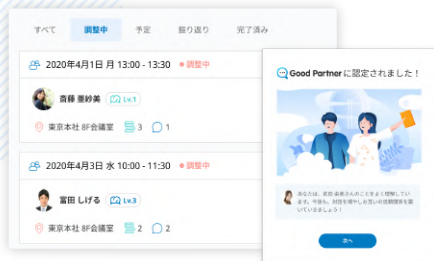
すべて
調整中
予定
振り返り
完了済み

2020年4月1日 月 13:00 - 13:30
調整中
斎藤 亜紗美
Lv.1
東京本社 8F会議室
3
1

2020年4月3日 水 10:00 - 11:30
調整中
冨田 しげる
Lv.3
東京本社 8F会議室
2
2

Good Partner に認定されました！

あなたは、斎藤 亜紗美さんのことをよく理解しています。今後も、対話を増やしお互いの信頼関係を築いていきましょう！

次へ